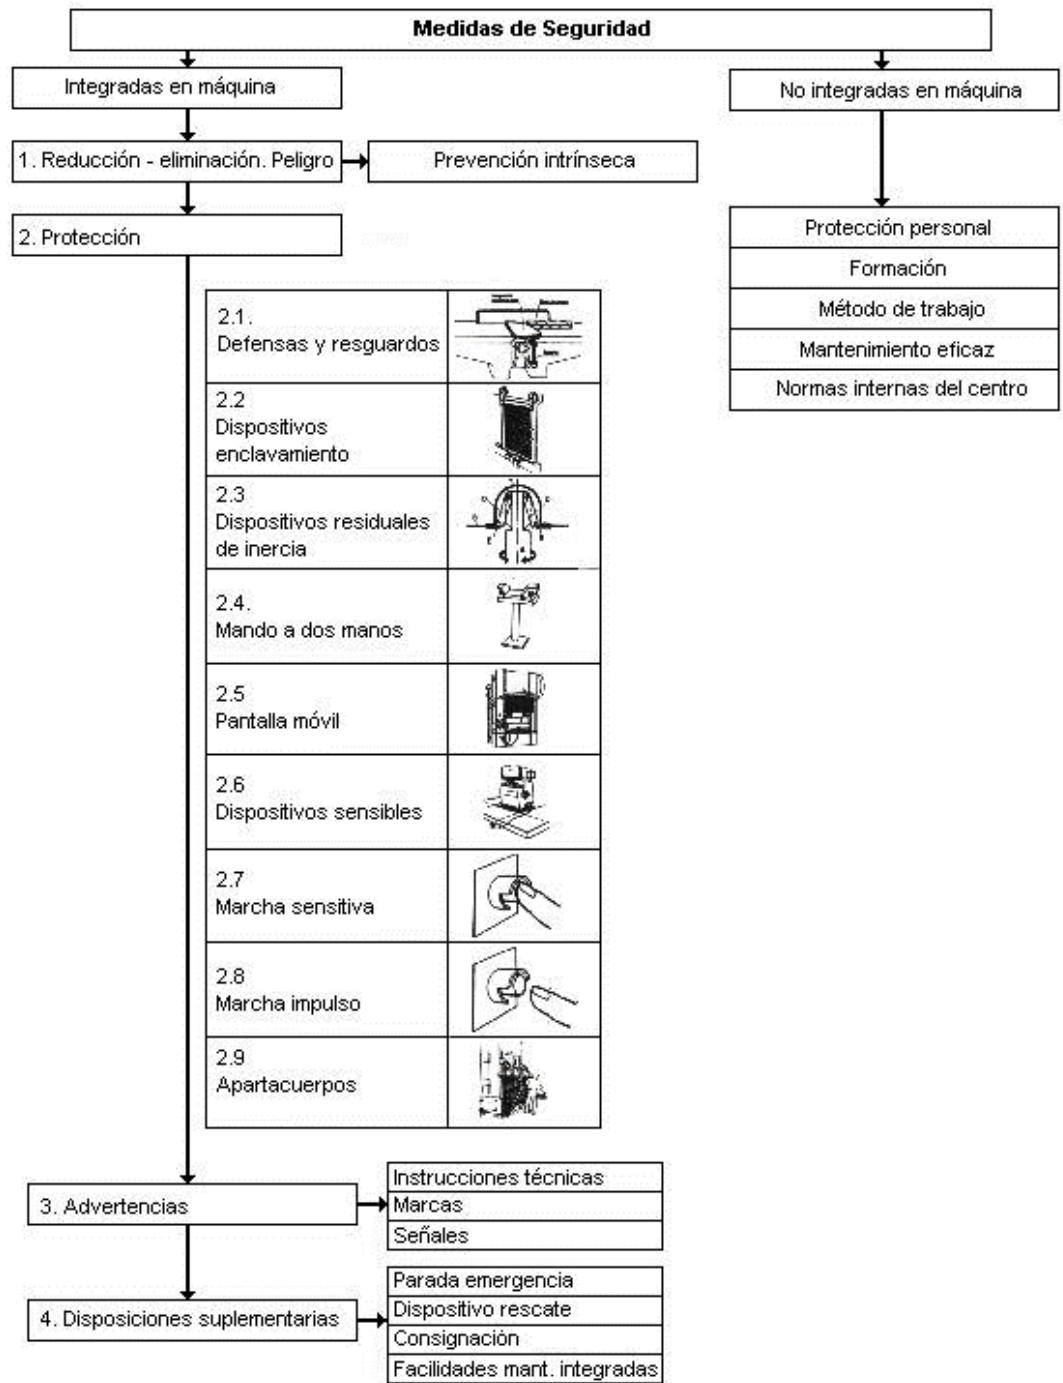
Medidas de Seguridad

Integradas en máquina

1. Reducción - eliminación. Peligro

Prevención intrínseca

2. Protección

2.1.
Defensas y resguardos

2.2
Dispositivos enclavamiento

2.3
Dispositivos residuales de inercia

2.4.
Mando a dos manos

2.5
Pantalla móvil

2.6
Dispositivos sensibles

2.7
Marcha sensitiva

2.8
Marcha impulso

2.9
Apartacuerpos

3. Advertencias

Instrucciones técnicas
Marcas
Señales

4. Disposiciones suplementarias

Parada emergencia
Dispositivo rescate
Consignación
Facilidades mant. integradas

No integradas en máquina

Protección personal
Formación
Método de trabajo
Mantenimiento eficaz
Normas internas del centro